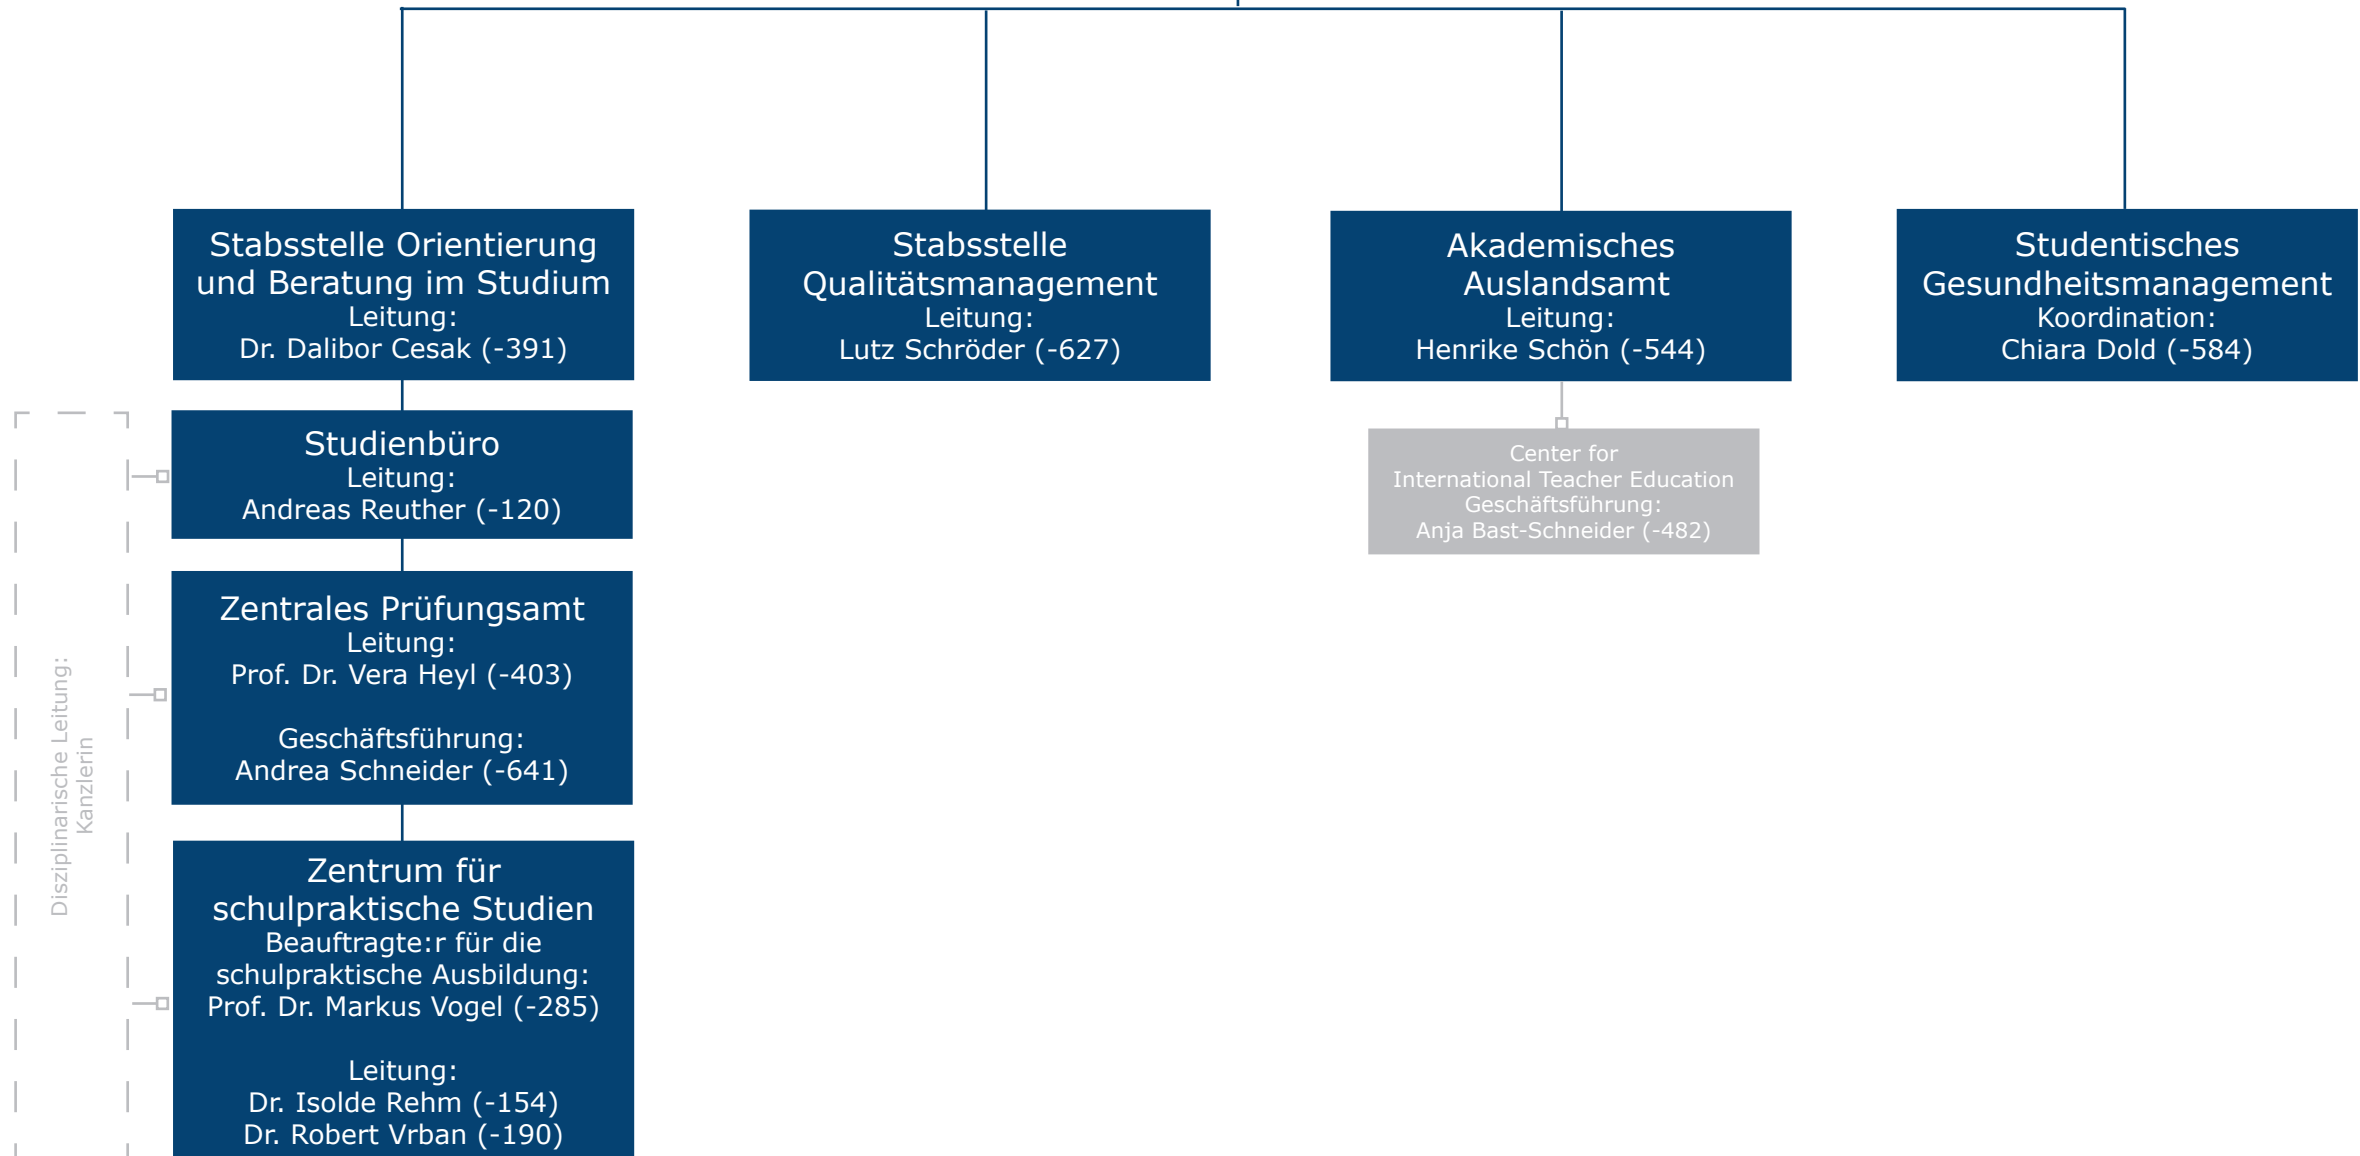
Stabsstelle Orientierung und Beratung im Studium
Leitung:
Dr. Dalibor Cesak (-391)

Stabsstelle Qualitätsmanagement
Leitung:
Lutz Schröder (-627)

Akademisches Auslandsamt
Leitung:
Henrike Schön (-544)

Studentisches Gesundheitsmanagement
Koordination:
Chiara Dold (-584)

Center for International Teacher Education
Geschäftsführung:
Anja Bast-Schneider (-482)

Disziplinarische Leitung:
Kanzlerin

Studienbüro
Leitung:
Andreas Reuther (-120)

Zentrales Prüfungsamt
Leitung:
Prof. Dr. Vera Heyl (-403)

Geschäftsführung:
Andrea Schneider (-641)

Zentrum für schulpraktische Studien
Beauftragte:r für die schulpraktische Ausbildung:
Prof. Dr. Markus Vogel (-285)

Leitung:
Dr. Isolde Rehm (-154)
Dr. Robert Vrban (-190)